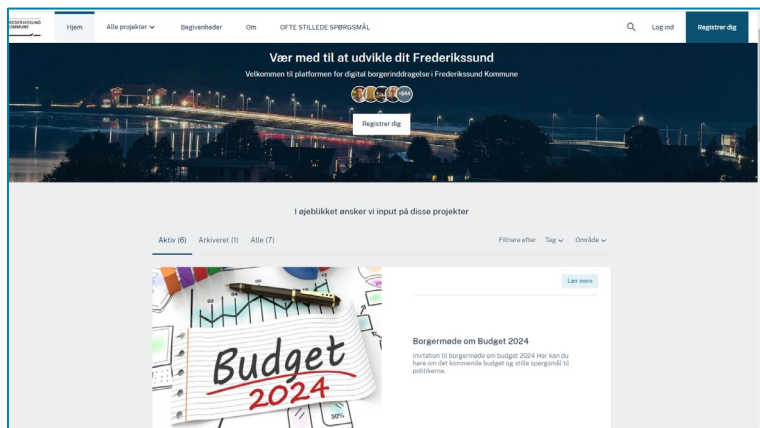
FREDERIKSSUND KOMMUNE

Hjem
Alle projekter
Begivenheder
Om
OFTE STILLEDE SPØRGSMÅL
Log ind
Registrer dig

Vær med til at udvikle dit Frederikssund

Velkommen til platformen for digital borgerinddragelse i Frederikssund Kommune

+644

Registrer dig

I øjeblikket ønsker vi input på disse projekter

Aktiv (6)
Arkiveret (1)
Alle (7)
Filtrere efter
Tag
Område

Budget 2024

30%

Lær mere

Borgermøde om Budget 2024

Invitation til borgermøde om budget 2024 Her kan du høre om det kommende budget og stille spørgsmål til politikerne.